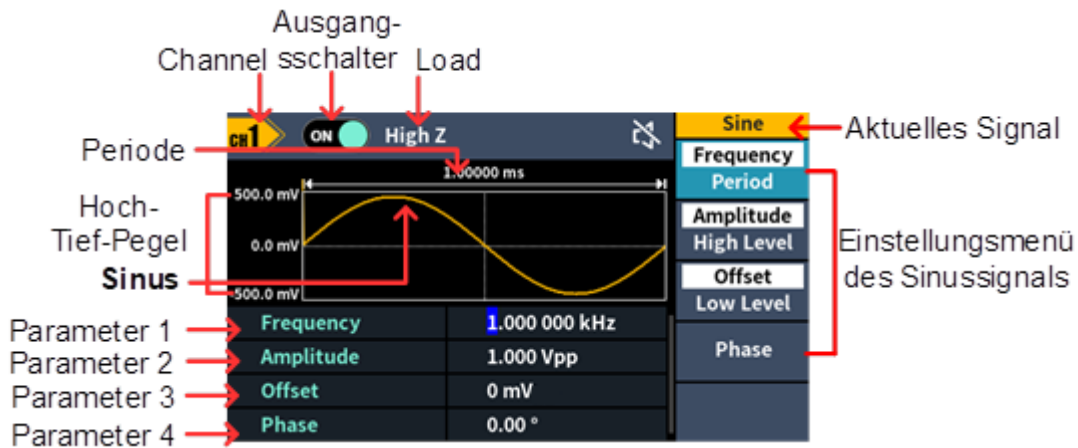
Ausgangsschalter

Channel

Load

CH1

ON

High Z

Sine

Aktuelles Signal

Periode

1.00000 ms

Frequency

Period

Hoch-Tief-Pegel

500.0 mV

Amplitude

High Level

Einstellungsmenü des Sinussignals

0.0 mV

Offset

Sinus

-500.0 mV

Low Level

Parameter 1

Frequency

1.000 000 kHz

Phase

Parameter 2

Amplitude

1.000 Vpp

Parameter 3

Offset

0 mV

Parameter 4

Phase

0.00 °